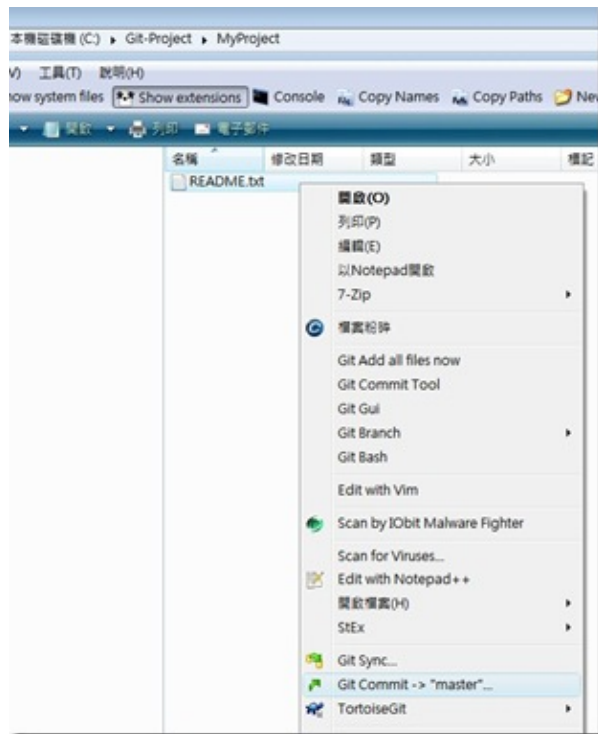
本機磁碟機 (C:) ▸ Git-Project ▸ MyProject

V) 工具(T) 說明(H)

ow system files Show extensions Console Copy Names Copy Paths Ne

開啟 列印 電子郵件

名稱 修改日期 類型 大小 標記

README.txt

開啟(O)
列印(P)
編輯(E)
以Notepad開啟
7-Zip
檔案粉碎
Git Add all files now
Git Commit Tool
Git Gui
Git Branch
Git Bash
Edit with Vim
Scan by IObit Malware Fighter
Scan for Viruses...
Edit with Notepad++
開啟檔案(H)
StEx
Git Sync...
Git Commit -> "master"...
TortoiseGit